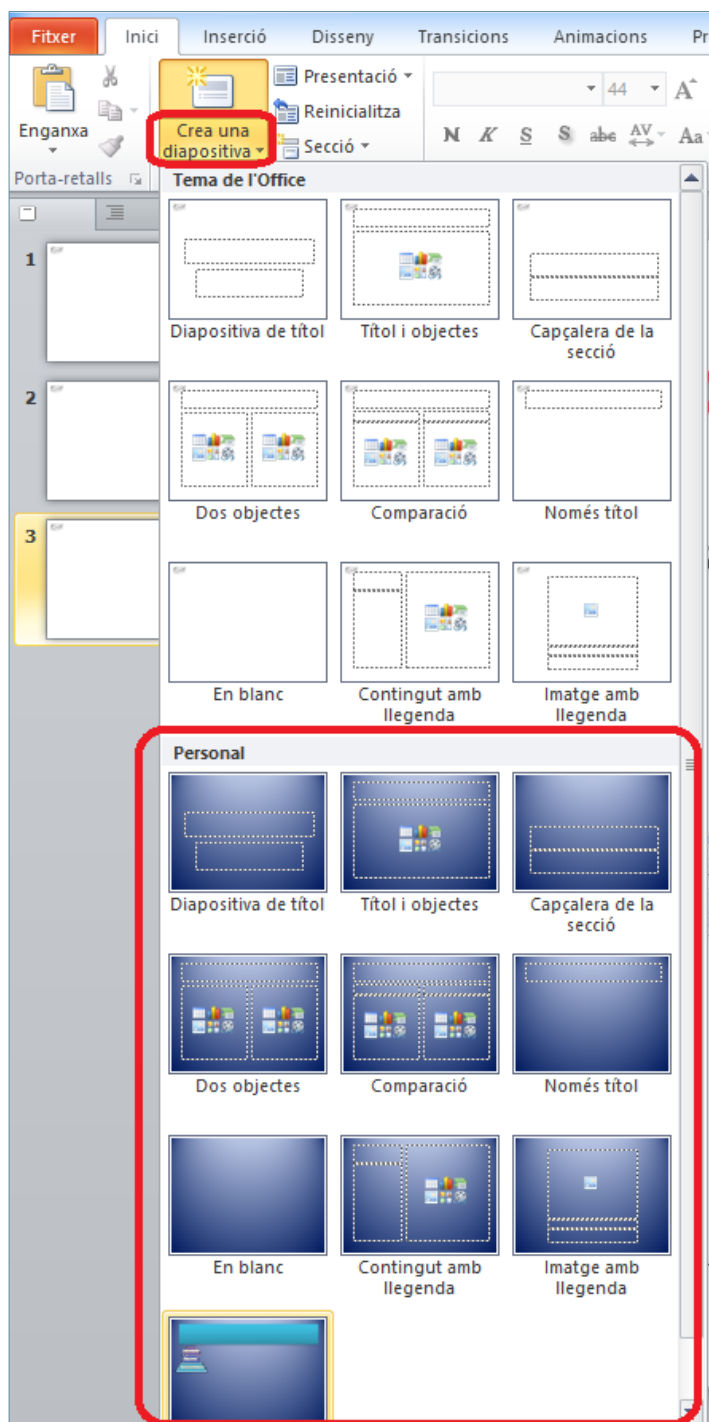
Fitxer Inici Inserció Disseny Transicions Animacions Pr

Enganxa
Crea una diapositiva
Presentació
Reinicialitza
Secció
44
N K S S abc AV Aa
Porta-retalls

1
2
3

Tema de l'Office
Diapositiva de títol
Títol i objectes
Capçalera de la secció
Dos objectes
Comparació
Només títol
En blanc
Contingut amb llegenda
Imatge amb llegenda

Personal
Diapositiva de títol
Títol i objectes
Capçalera de la secció
Dos objectes
Comparació
Només títol
En blanc
Contingut amb llegenda
Imatge amb llegenda